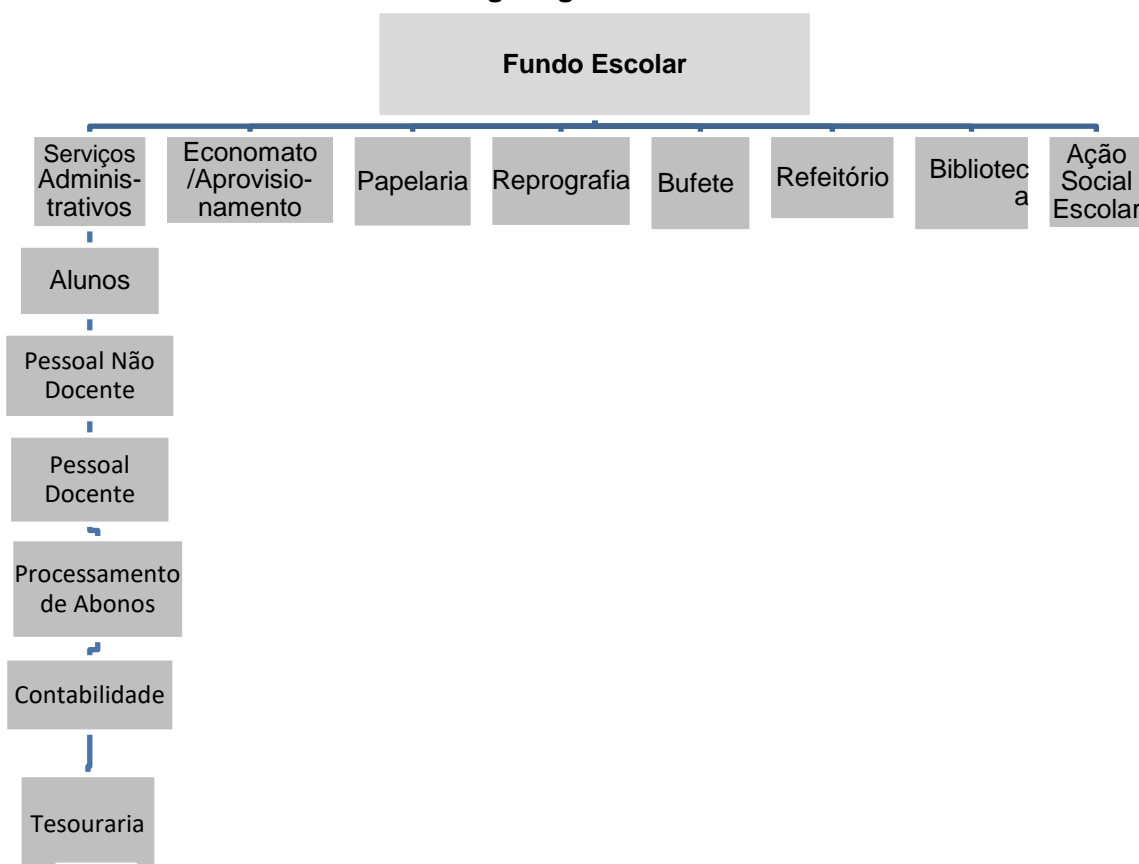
Fundo Escolar

Serviços Administrativos

Economato /Aprovisionamento

Papelaria

Reprografia

Bufete

Refeitório

Bibliotec a

Ação Social Escolar

Alunos

Pessoal Não Docente

Pessoal Docente

Processamento de Abonos

Contabilidade

Tesouraria